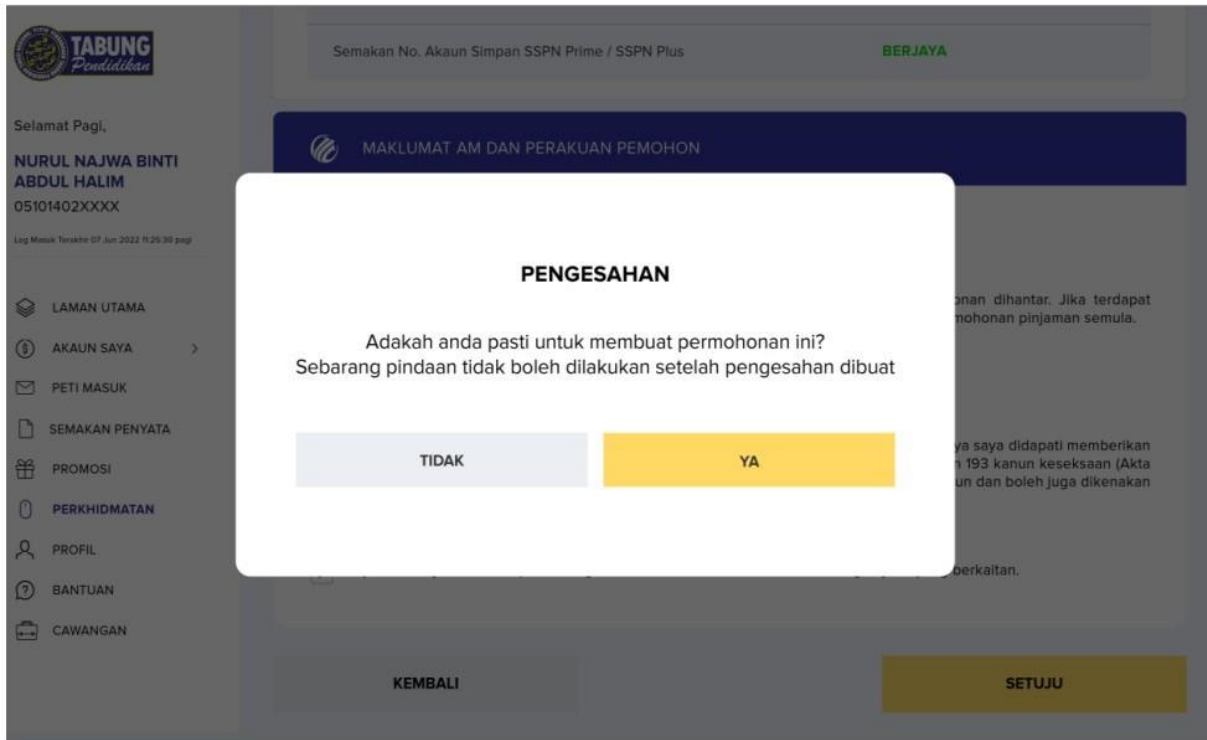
TABUNG Pendidikan

Selamat Pagi,

NURUL NAJWA BINTI ABDUL HALIM

05101402XXXX

Log Masuk Terakhir 07 Jun 2022 11:25:30 pagi

LAMAN UTAMA

AKAUN SAYA

PETI MASUK

SEMAKAN PENYATA

PROMOSI

PERKHIDMATAN

PROFIL

BANTUAN

CAWANGAN

Semakan No. Akaun Simpan SSPN Prime / SSPN Plus

BERJAYA

MAKLUMAT AM DAN PERAKUAN PEMOHON

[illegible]onan dihantar. Jika terdapat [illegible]mohonan pinjaman semula.

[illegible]ya saya didapati memberikan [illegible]n 193 kanun keseksaan (Akta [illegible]un dan boleh juga dikenakan

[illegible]berkaitan.

PENGESAHAN

Adakah anda pasti untuk membuat permohonan ini?
Sebarang pindaan tidak boleh dilakukan setelah pengesahan dibuat

TIDAK

YA

KEMBALI

SETUJU